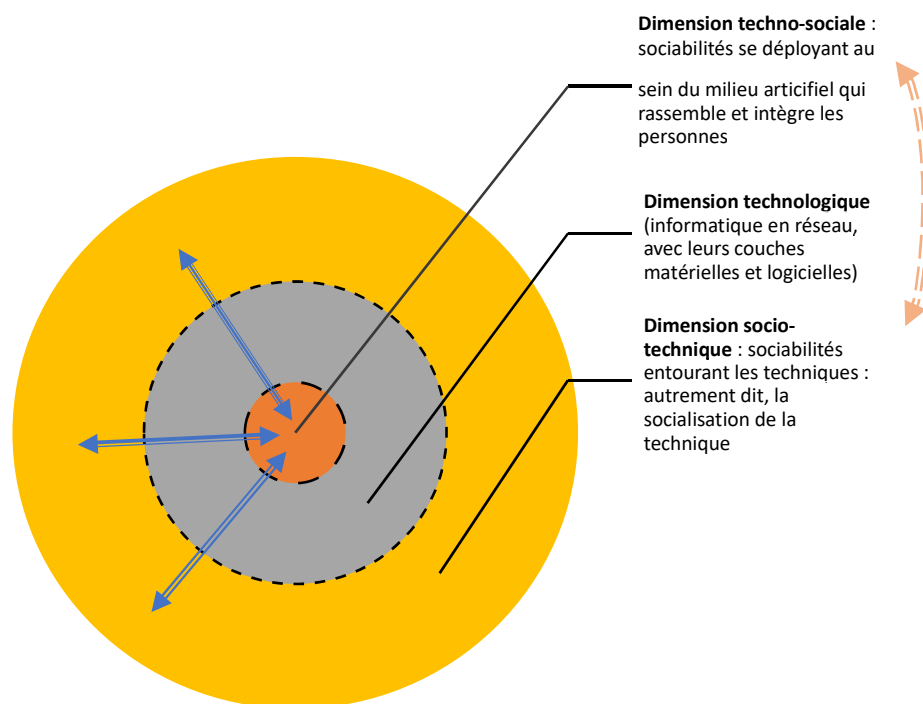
**Dimension techno-sociale** : sociabilités se déployant au

sein du milieu artificiel qui rassemble et intègre les personnes

**Dimension technologique** (informatique en réseau, avec leurs couches matérielles et logicielles)

**Dimension socio-technique** : sociabilités entourant les techniques : autrement dit, la socialisation de la technique